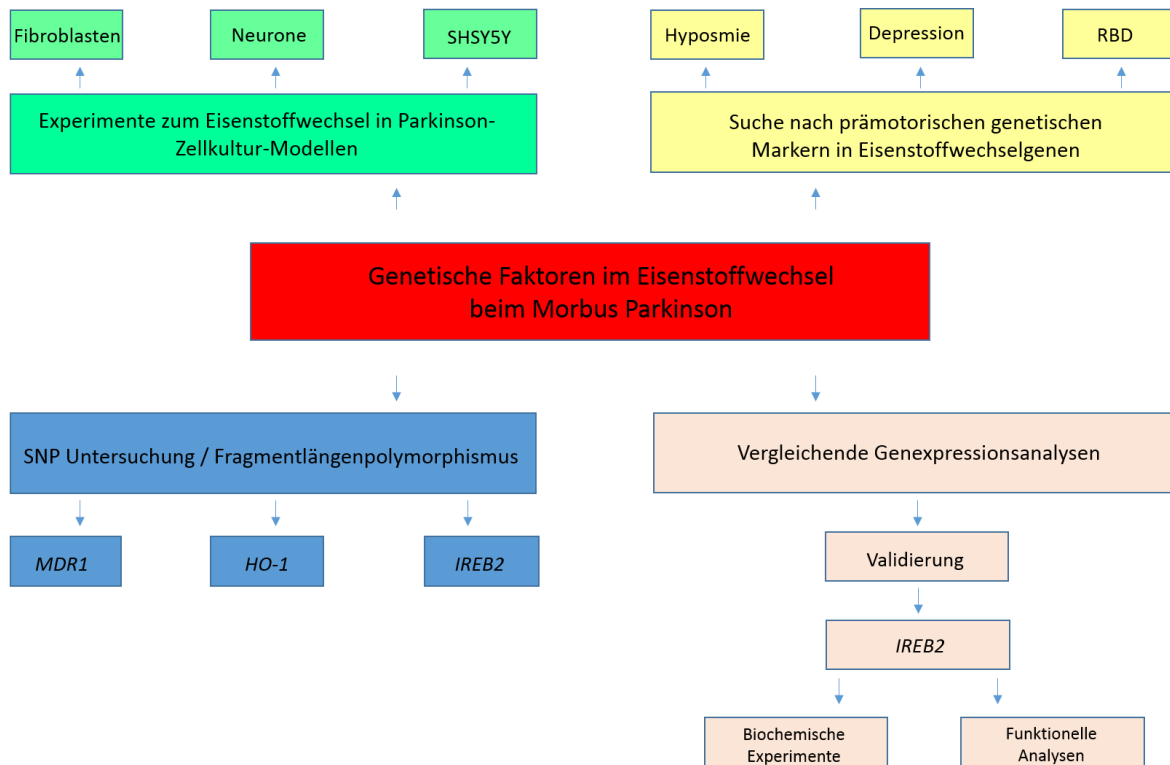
Fibroblasten

Neurone

SHSY5Y

Hyposmie

Depression

RBD

Experimente zum Eisenstoffwechsel in Parkinson-Zellkultur-Modellen

Suche nach prämotorischen genetischen Markern in Eisenstoffwechselgenen

Genetische Faktoren im Eisenstoffwechsel beim Morbus Parkinson

SNP Untersuchung / Fragmentlängenpolymorphismus

Vergleichende Genexpressionsanalysen

MDR1

HO-1

IREB2

Validierung

IREB2

Biochemische Experimente

Funktionelle Analysen